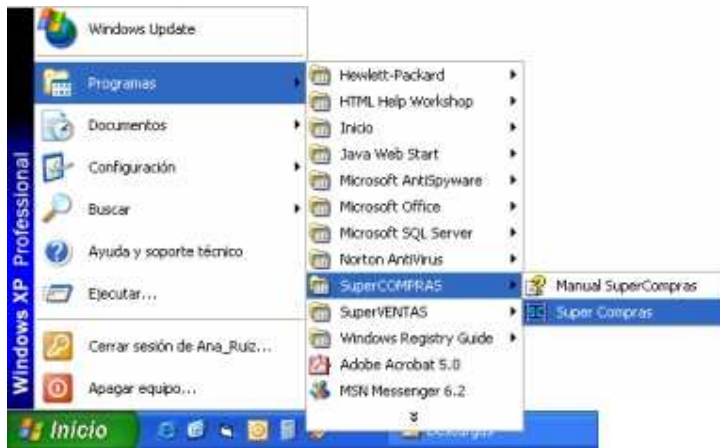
Windows XP Professional

Windows Update
Programas
Documentos
Configuración
Buscar
Ayuda y soporte técnico
Ejecutar...
Cerrar sesión de Ana_Ruiz...
Apagar equipo...

Hewlett-Packard
HTML Help Workshop
Inicio
Java Web Start
Microsoft AntiSpyware
Microsoft Office
Microsoft SQL Server
Norton AntiVirus
SuperCOMPRAS
SuperVENTAS
Windows Registry Guide
Adobe Acrobat 5.0
MSN Messenger 6.2

Manual SuperCompras
Super Compras

Inicio
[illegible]